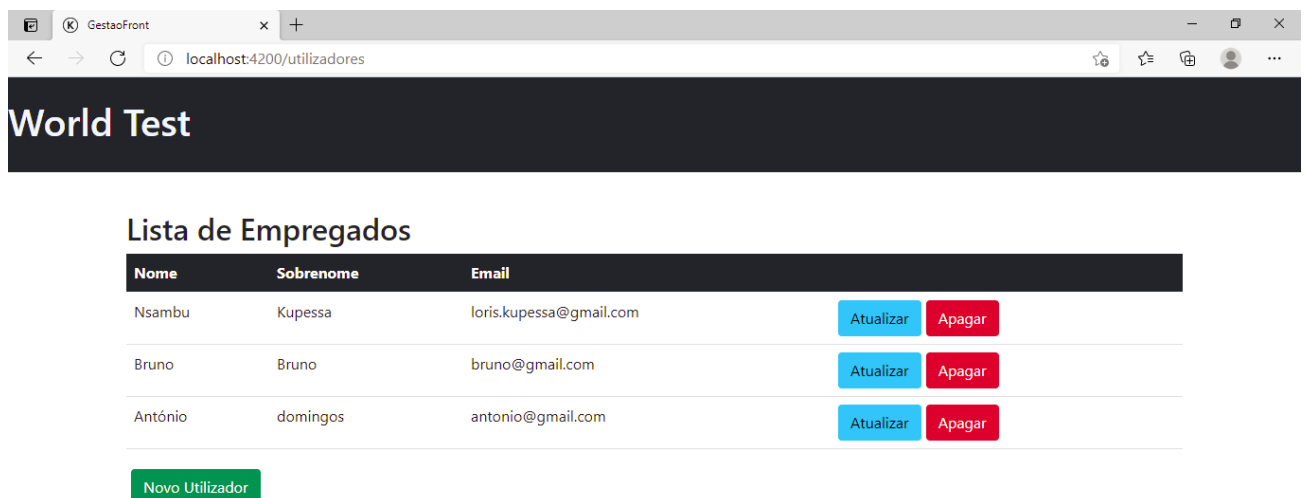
GestaoFront

localhost:4200/utilizadores

World Test

Lista de Empregados

| Nome | Sobrenome | Email | |
|---|---|---|---|
| Nsambu | Kupessa | loris.kupessa@gmail.com | Atualizar Apagar |
| Bruno | Bruno | bruno@gmail.com | Atualizar Apagar |
| António | domingos | antonio@gmail.com | Atualizar Apagar |

Novo Utilizador